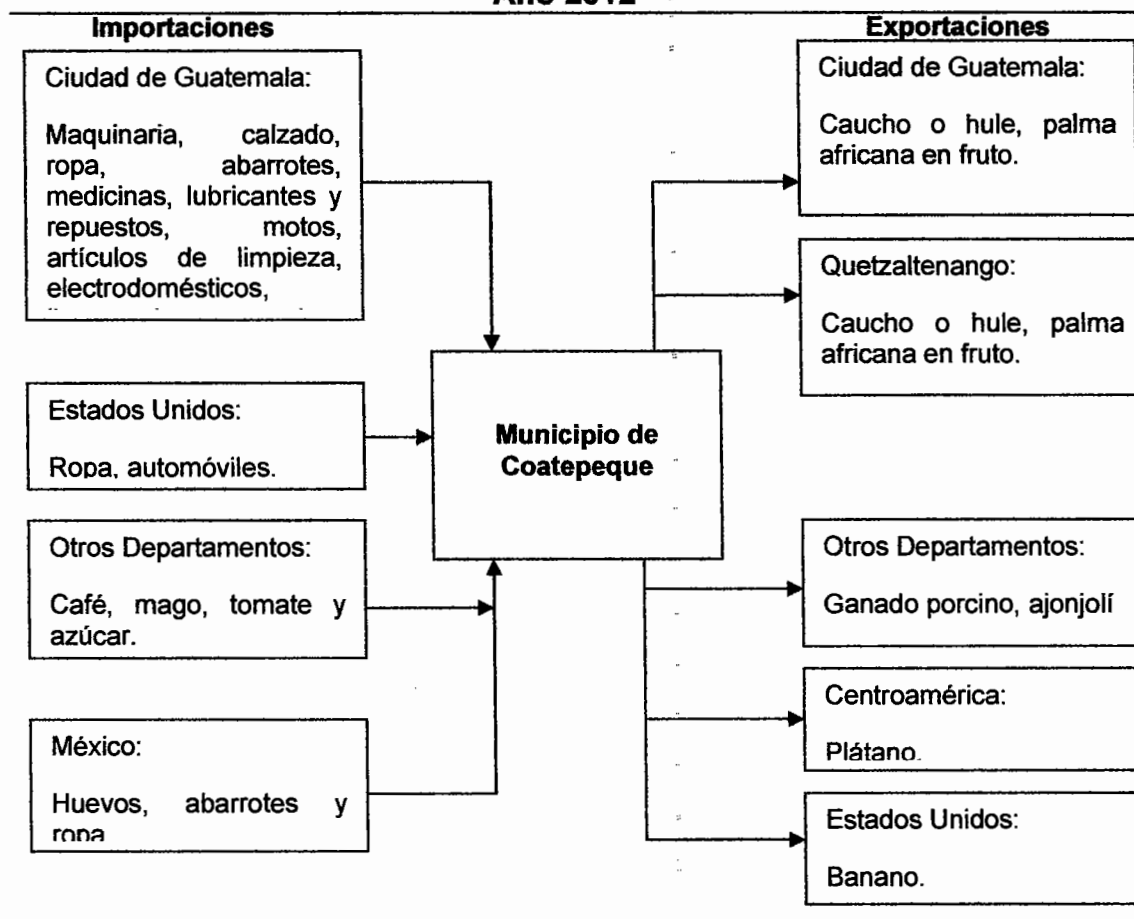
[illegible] 2012

Importaciones

Exportaciones

Ciudad de Guatemala:

Maquinaria, calzado, ropa, abarrotes, medicinas, lubricantes y repuestos, motos, artículos de limpieza, electrodomésticos, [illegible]

Estados Unidos:

Ropa, automóviles.

Otros Departamentos:

Café, mago, tomate y azúcar.

México:

Huevos, abarrotes y ropa

Municipio de Coatepeque

Ciudad de Guatemala:

Caucho o hule, palma africana en fruto.

Quetzaltenango:

Caucho o hule, palma africana en fruto.

Otros Departamentos:

Ganado porcino, ajonjolí

Centroamérica:

Plátano.

Estados Unidos:

Banano.